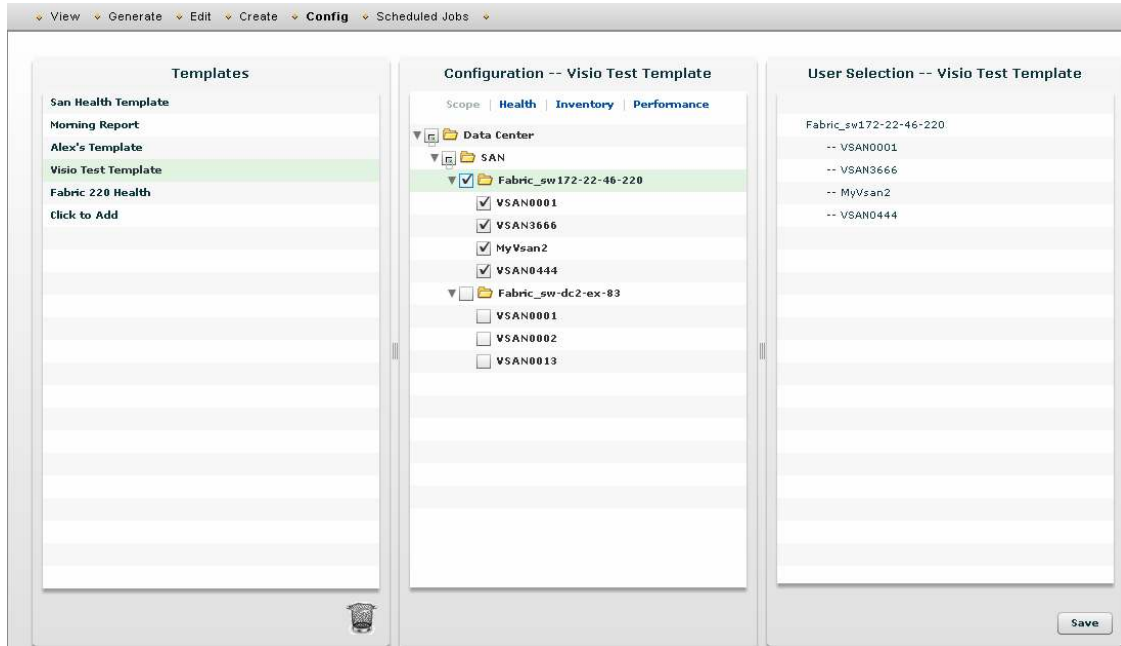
View Generate Edit Create Config Scheduled Jobs

Templates

San Health Template
Morning Report
Alex's Template
Visio Test Template
Fabric 220 Health
Click to Add

Configuration -- Visio Test Template

Scope | Health | Inventory | Performance

Data Center
SAN
Fabric_sw172-22-46-220
VSAN0001
VSAN3666
MyVsan2
VSAN0444
Fabric_sw-dc2-ex-83
VSAN0001
VSAN0002
VSAN0013

User Selection -- Visio Test Template

Fabric_sw172-22-46-220
-- VSAN0001
-- VSAN3666
-- MyVsan2
-- VSAN0444

Save